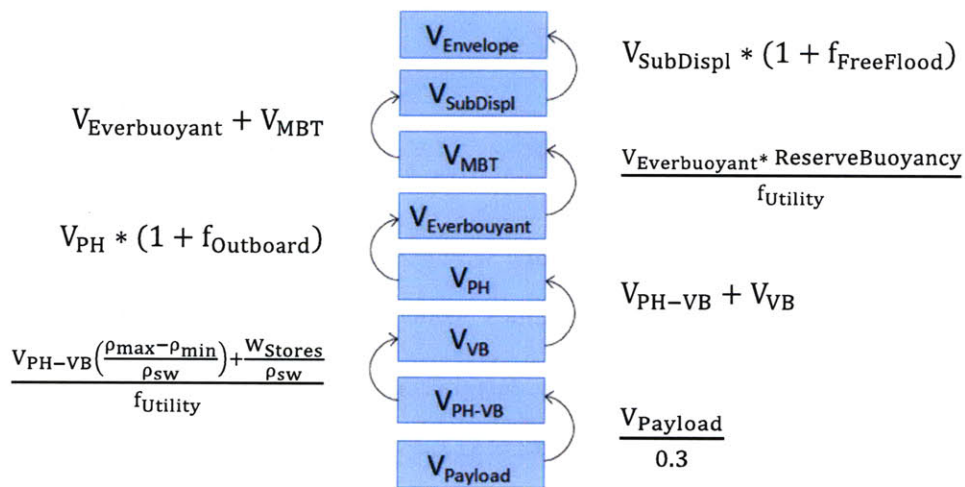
$V_{Envelope}$

$V_{SubDispl} * (1 + f_{FreeFlood})$

$V_{Everbuoyant} + V_{MBT}$

$V_{SubDispl}$

$V_{MBT}$

$\frac{V_{Everbuoyant} * ReserveBuoyancy}{f_{Utility}}$

$V_{PH} * (1 + f_{Outboard})$

$V_{Everbouyant}$

$V_{PH}$

$V_{PH-VB} + V_{VB}$

$\frac{V_{PH-VB}\left(\frac{\rho_{max} - \rho_{min}}{\rho_{sw}}\right) + \frac{W_{Stores}}{\rho_{sw}}}{f_{Utility}}$

$V_{VB}$

$V_{PH\text{-}VB}$

$\frac{V_{Payload}}{0.3}$

$V_{Payload}$